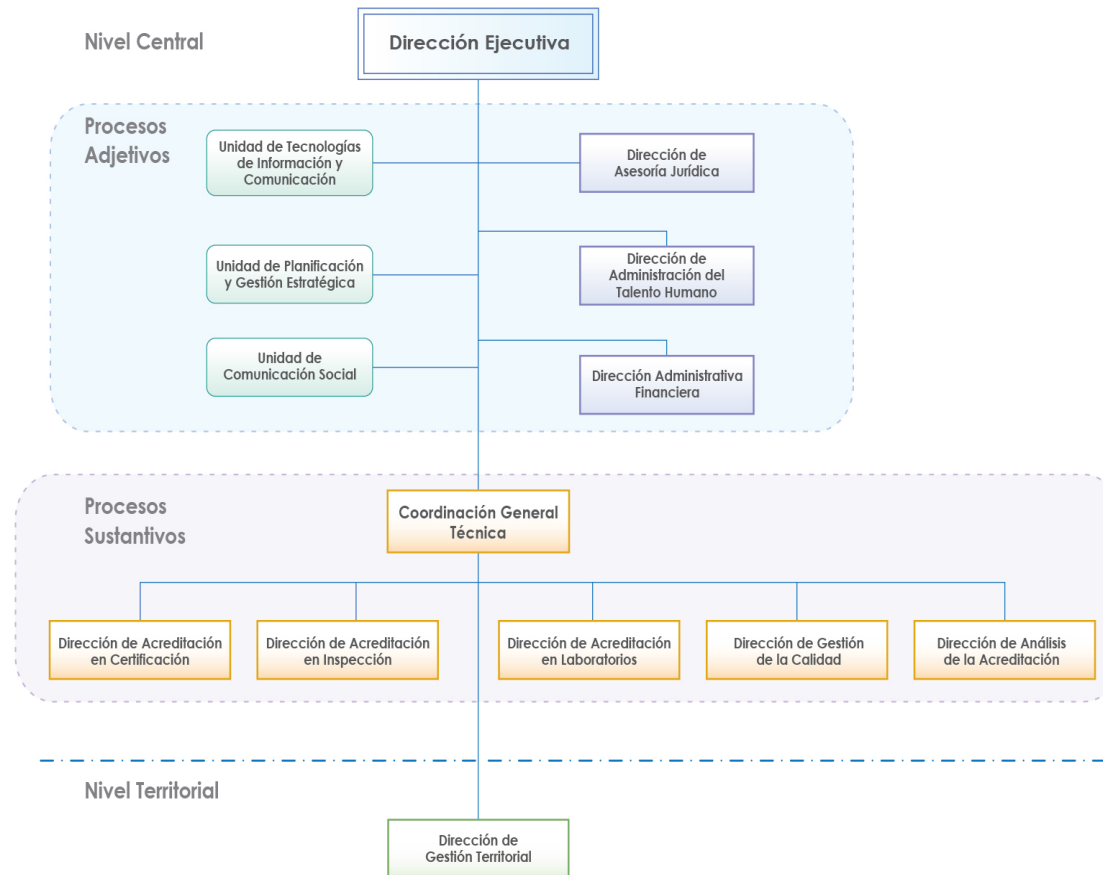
Nivel Central

Dirección Ejecutiva

Procesos Adjetivos

Unidad de Tecnologías de Información y Comunicación

Dirección de Asesoría Jurídica

Unidad de Planificación y Gestión Estratégica

Dirección de Administración del Talento Humano

Unidad de Comunicación Social

Dirección Administrativa Financiera

Procesos Sustantivos

Coordinación General Técnica

Dirección de Acreditación en Certificación

Dirección de Acreditación en Inspección

Dirección de Acreditación en Laboratorios

Dirección de Gestión de la Calidad

Dirección de Análisis de la Acreditación

Nivel Territorial

Dirección de Gestión Territorial